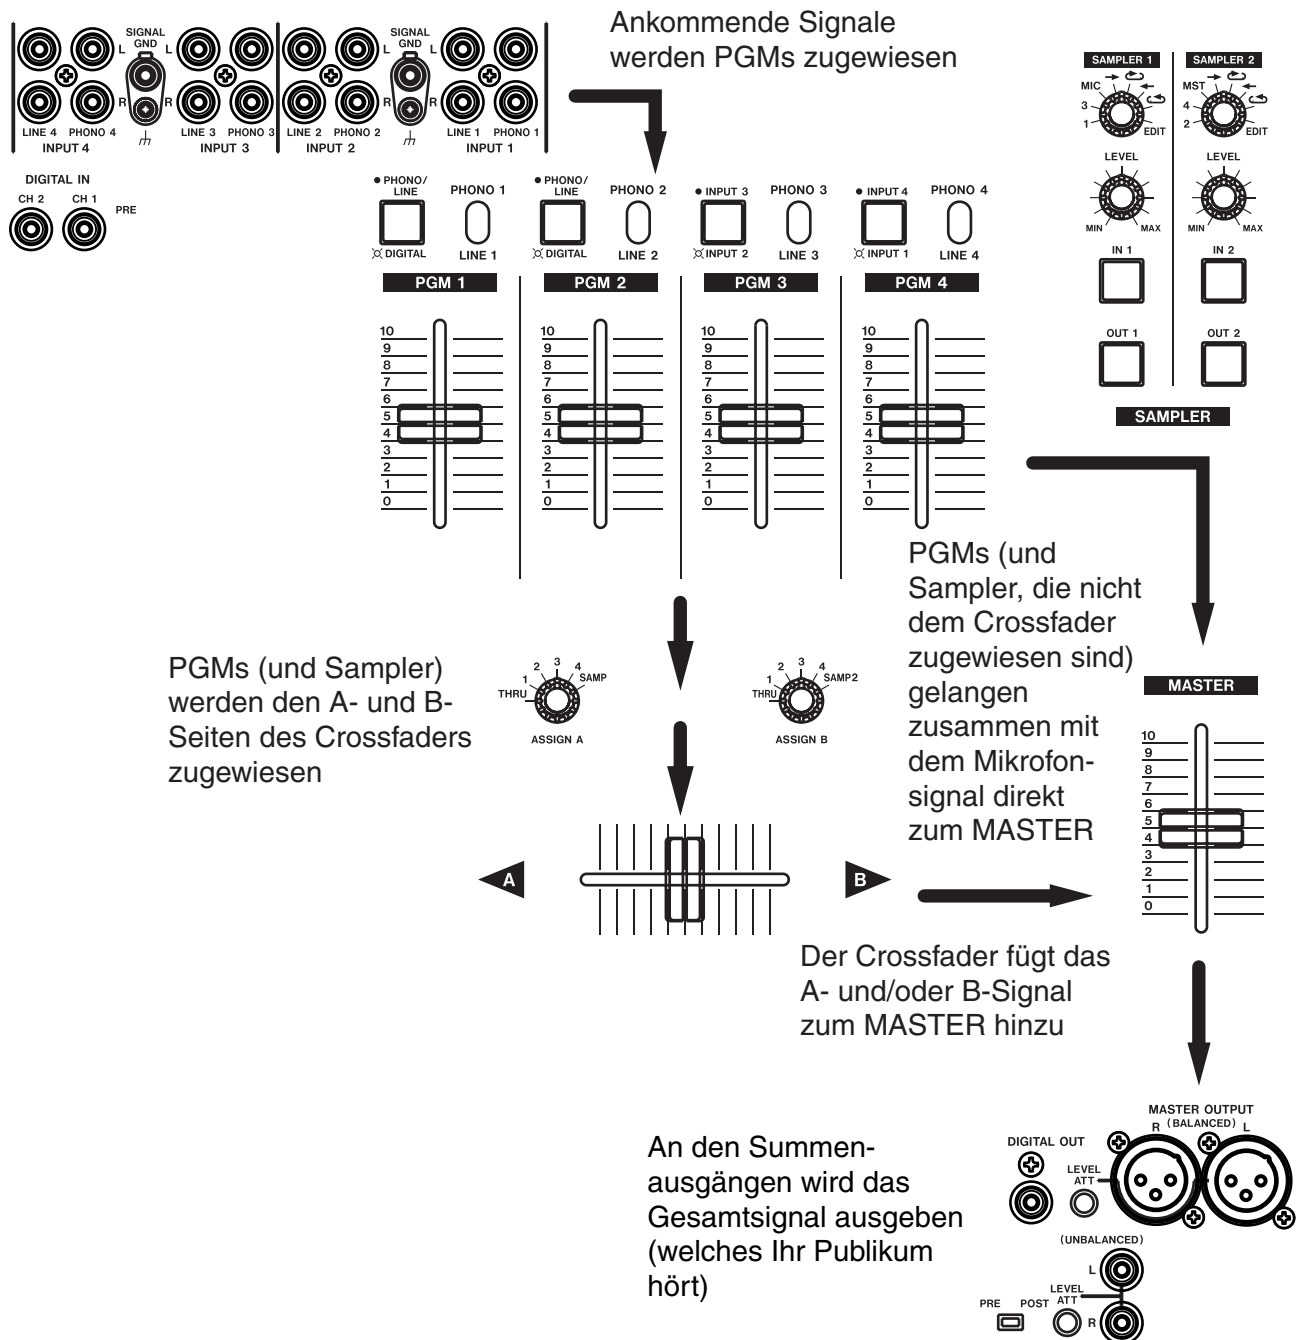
SIGNAL GND
L
R
LINE 4 PHONO 4
INPUT 4
LINE 3 PHONO 3
INPUT 3
SIGNAL GND
L
R
LINE 2 PHONO 2
INPUT 2
LINE 1 PHONO 1
INPUT 1

DIGITAL IN
CH 2 CH 1
PRE

Ankommende Signale werden PGMs zugewiesen

SAMPLER 1
MIC
3
1
EDIT
LEVEL
MIN MAX
IN 1
OUT 1

SAMPLER 2
MST
4
2
EDIT
LEVEL
MIN MAX
IN 2
OUT 2

SAMPLER

PHONO/LINE
DIGITAL
PHONO 1
LINE 1
PGM 1

PHONO/LINE
DIGITAL
PHONO 2
LINE 2
PGM 2

INPUT 3
INPUT 2
PHONO 3
LINE 3
PGM 3

INPUT 4
INPUT 1
PHONO 4
LINE 4
PGM 4

10
9
8
7
6
5
4
3
2
1
0

PGMs (und Sampler, die nicht dem Crossfader zugewiesen sind) gelangen zusammen mit dem Mikrofonsignal direkt zum MASTER

PGMs (und Sampler) werden den A- und B-Seiten des Crossfaders zugewiesen

THRU 1 2 3 4 SAMP
ASSIGN A

THRU 1 2 3 4 SAMP2
ASSIGN B

MASTER
10
9
8
7
6
5
4
3
2
1
0

A
B

Der Crossfader fügt das A- und/oder B-Signal zum MASTER hinzu

An den Summenausgängen wird das Gesamtsignal ausgeben (welches Ihr Publikum hört)

MASTER OUTPUT
(BALANCED)
R L
DIGITAL OUT
LEVEL ATT
(UNBALANCED)
L
R
PRE POST
LEVEL ATT